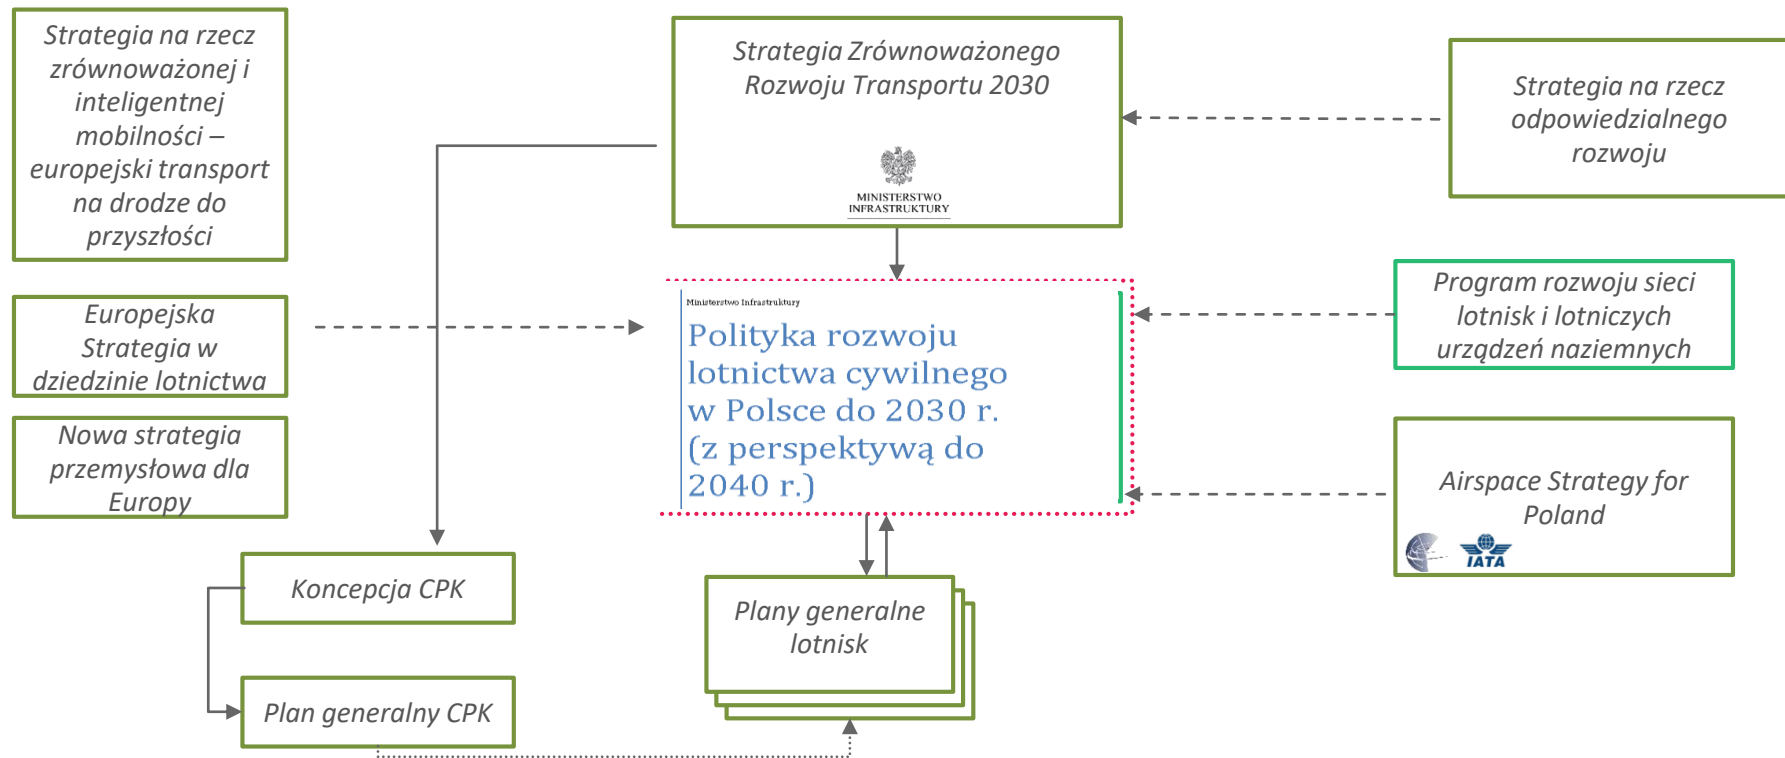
Strategia na rzecz zrównoważonej i inteligentnej mobilności – europejski transport na drodze do przyszłości

Europejska Strategia w dziedzinie lotnictwa

Nowa strategia przemysłowa dla Europy

Strategia Zrównoważonego Rozwoju Transportu 2030

MINISTERSTWO INFRASTRUKTURY

Strategia na rzecz odpowiedzialnego rozwoju

Ministerstwo Infrastruktury

Polityka rozwoju lotnictwa cywilnego w Polsce do 2030 r. (z perspektywą do 2040 r.)

Program rozwoju sieci lotnisk i lotniczych urządzeń naziemnych

Airspace Strategy for Poland

IATA

Koncepcja CPK

Plan generalny CPK

Plany generalne lotnisk